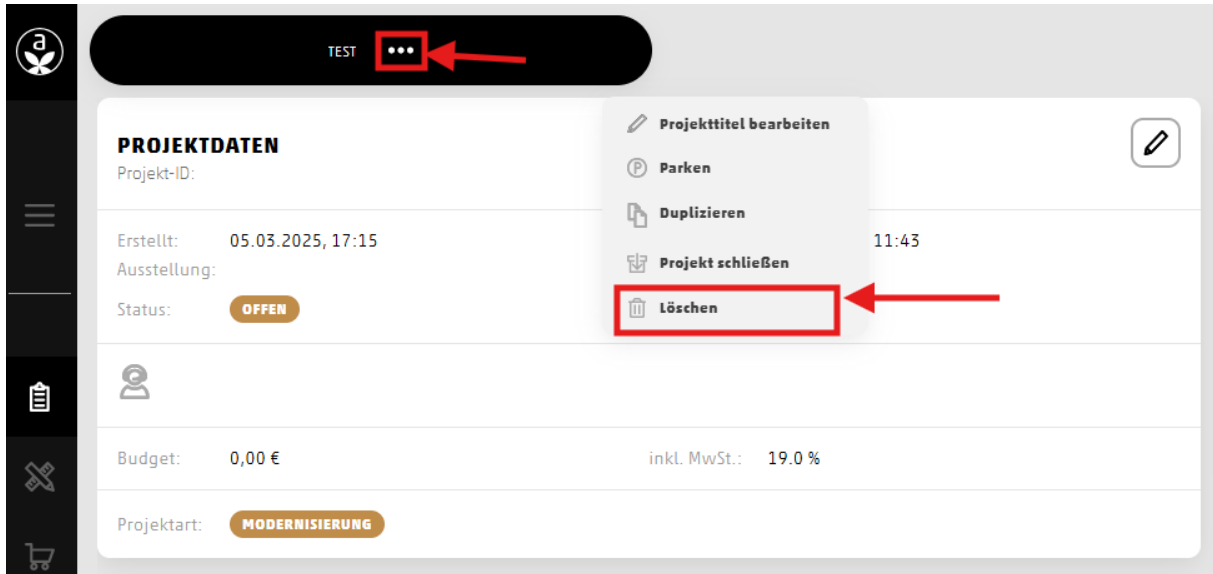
TEST •••

PROJEKTDATEN
Projekt-ID:

Projekttitel bearbeiten
Parken
Duplizieren
Projekt schließen
Löschen

Erstellt: 05.03.2025, 17:15
Ausstellung:
Status: OFFEN

11:43

Budget: 0,00 €
inkl. MwSt.: 19.0 %

Projektart: MODERNISIERUNG